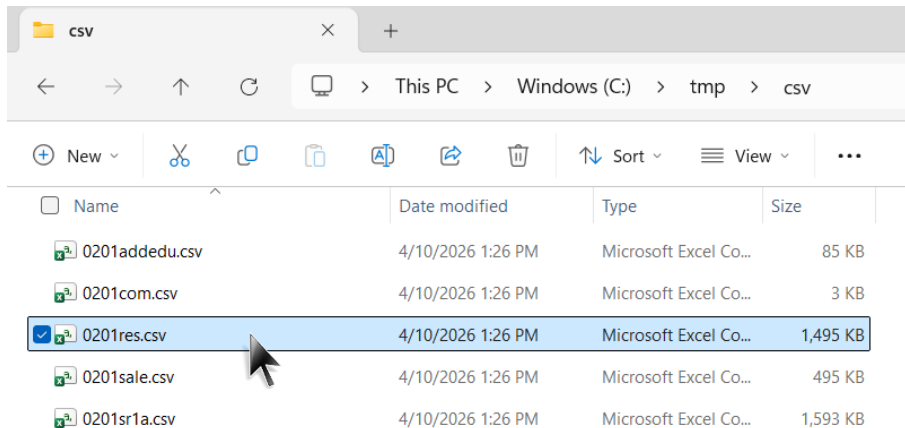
csv

This PC > Windows (C:) > tmp > csv

New Sort View ···

| Name | Date modified | Type | Size |
|---|---|---|---|
| 0201addedu.csv | 4/10/2026 1:26 PM | Microsoft Excel Co... | 85 KB |
| 0201com.csv | 4/10/2026 1:26 PM | Microsoft Excel Co... | 3 KB |
| 0201res.csv | 4/10/2026 1:26 PM | Microsoft Excel Co... | 1,495 KB |
| 0201sale.csv | 4/10/2026 1:26 PM | Microsoft Excel Co... | 495 KB |
| 0201sr1a.csv | 4/10/2026 1:26 PM | Microsoft Excel Co... | 1,593 KB |